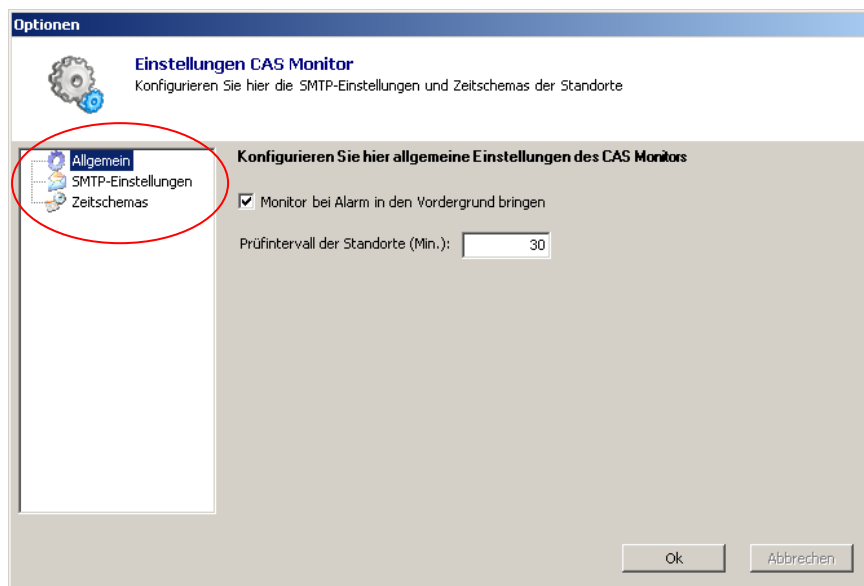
Optionen

Einstellungen CAS Monitor
Konfigurieren Sie hier die SMTP-Einstellungen und Zeitschemas der Standorte

Allgemein
SMTP-Einstellungen
Zeitschemas

Konfigurieren Sie hier allgemeine Einstellungen des CAS Monitors

Monitor bei Alarm in den Vordergrund bringen

Prüfintervall der Standorte (Min.): 30

Ok
Abbrechen